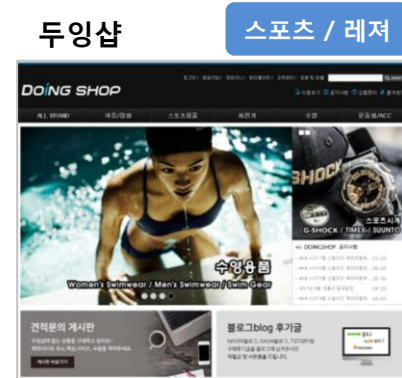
두잉샵

스포츠 / 레저

DOING SHOP

ALL BRAND

스포츠용품

수영

G-SHOCK

스포츠시계

G-SHOCK / TIMEX / SUUNTO

DOINGSHOP 공지사항

수영용품

Women's Swimwear / Men's Swimwear / Swim Gear

견적문의 게시판

블로그blog 후기글